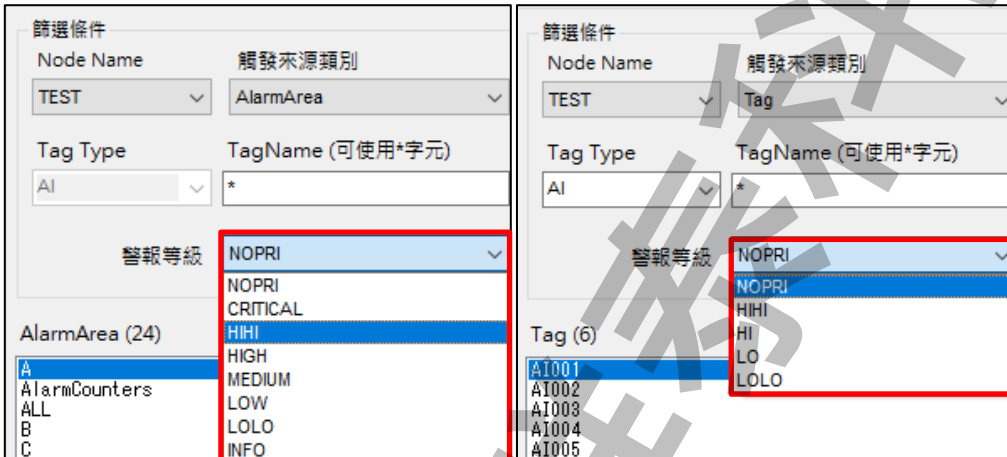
篩選條件

Node Name
TEST

觸發來源類別
AlarmArea

Tag Type
AI

TagName (可使用*字元)
*

警報等級
NOPRI

NOPRI
CRITICAL
HIHI
HIGH
MEDIUM
LOW
LOLO
INFO

AlarmArea (24)

A
AlarmCounters
ALL
B
C

篩選條件

Node Name
TEST

觸發來源類別
Tag

Tag Type
AI

TagName (可使用*字元)
*

警報等級
NOPRI

NOPRI
HIHI
HI
LO
LOLO

Tag (6)

AI001
AI002
AI003
AI004
AI005